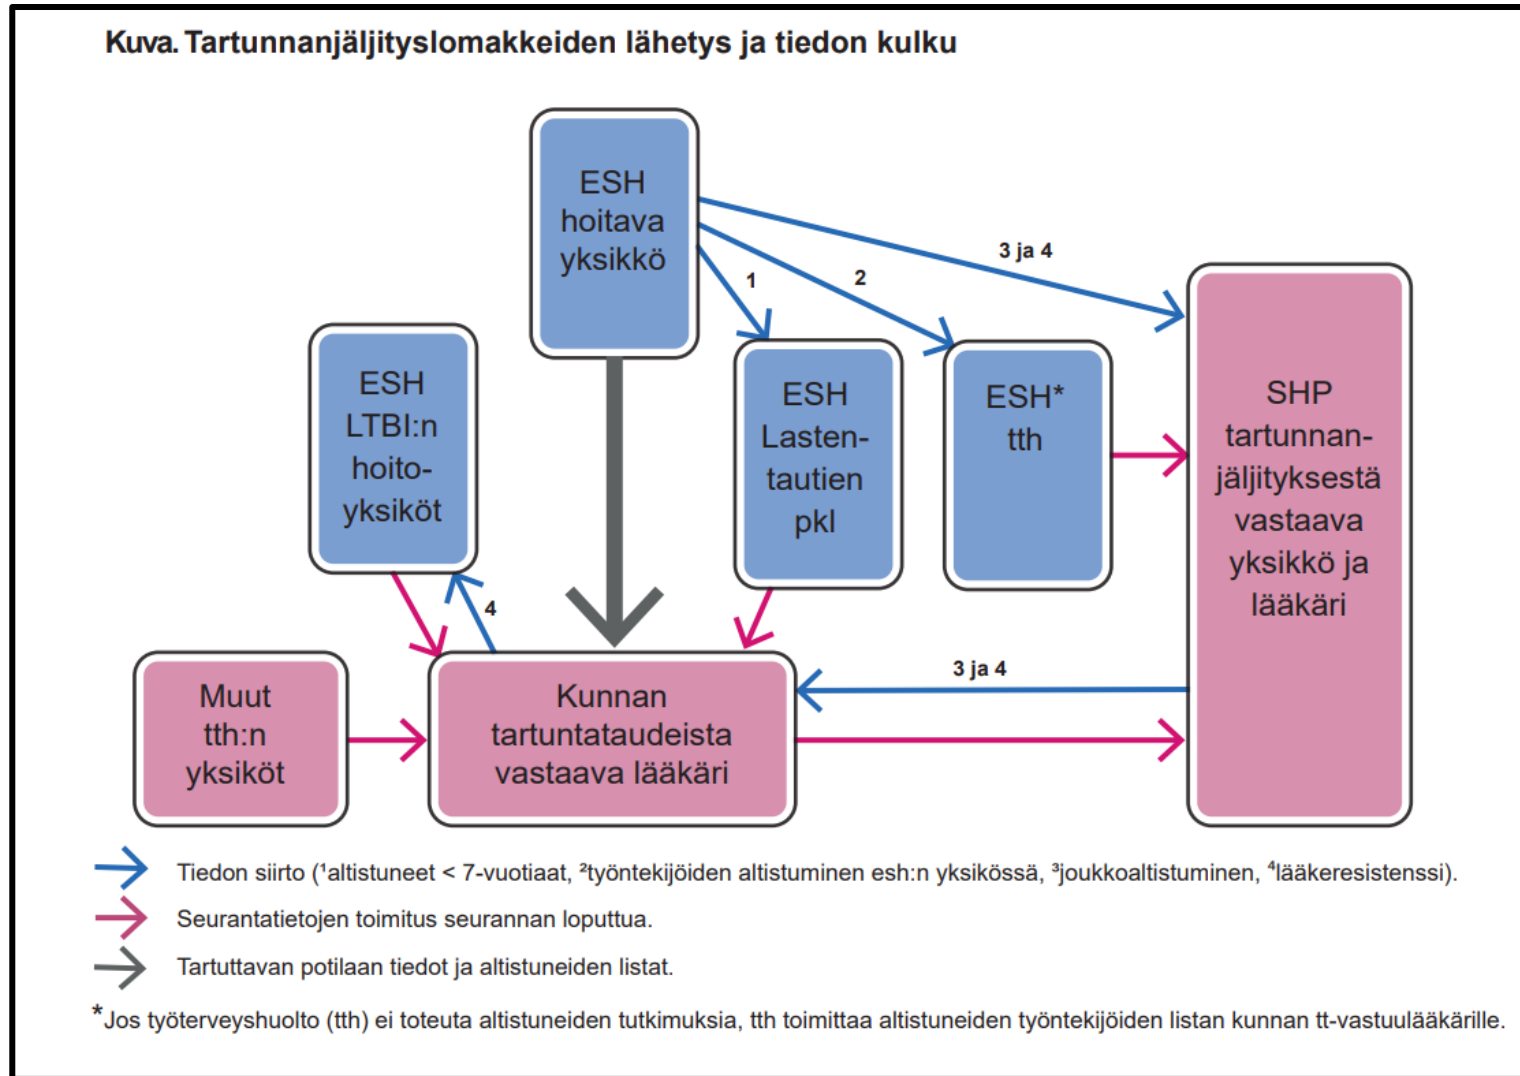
Kuva. Tartunnanjäljityslomakkeiden lähetys ja tiedon kulku

ESH hoitava yksikkö

3 ja 4

1

2

ESH LTBI:n hoitoyksiköt

ESH Lastentautien pkl

ESH* tth

SHP tartunnanjäljityksestä vastaava yksikkö ja lääkäri

4

3 ja 4

Muut tth:n yksiköt

Kunnan tartuntataudeista vastaava lääkäri

Tiedon siirto (¹altistuneet < 7-vuotiaat, ²työntekijöiden altistuminen esh:n yksikössä, ³joukkoaltistuminen, ⁴lääkeresistenssi).

Seurantatietojen toimitus seurannan loputtua.

Tartuttavan potilaan tiedot ja altistuneiden listat.

*Jos työterveyshuolto (tth) ei toteuta altistuneiden tutkimuksia, tth toimittaa altistuneiden työntekijöiden listan kunnan tt-vastuulääkärille.